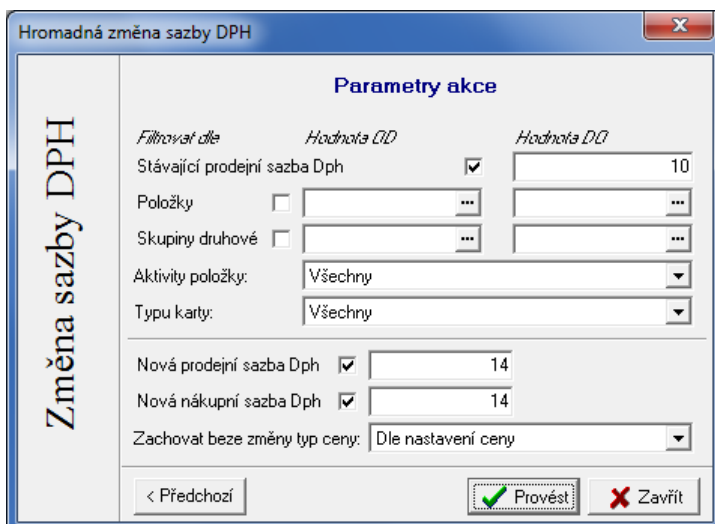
Hromadná změna sazby DPH

Změna sazby DPH

Parametry akce

Filtrovat dle
Hodnota OD
Hodnota DO

Stávající prodejní sazba Dph
10

Položky

Skupiny druhové

Aktivity položky:
Všechny

Typu karty:
Všechny

Nová prodejní sazba Dph
14

Nová nákupní sazba Dph
14

Zachovat beze změny typ ceny:
Dle nastavení ceny

< Předchozí
Provést
Zavřít